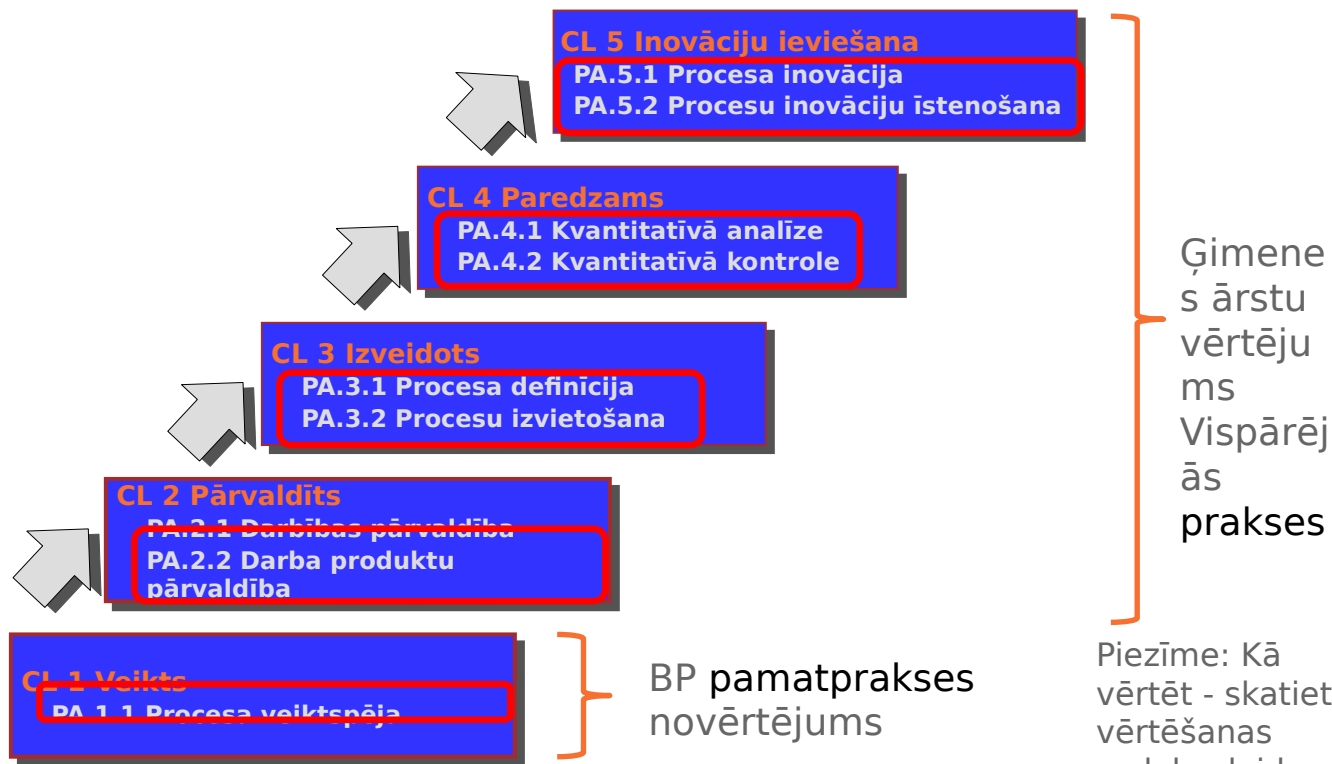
CL 5 Inovāciju ieviešana
PA.5.1 Procesa inovācija
PA.5.2 Procesu inovāciju īstenošana

CL 4 Paredzams
PA.4.1 Kvantitatīvā analīze
PA.4.2 Kvantitatīvā kontrole

CL 3 Izveidots
PA.3.1 Procesa definīcija
PA.3.2 Procesu izvietošana

CL 2 Pārvaldīts
PA.2.1 Darbības pārvaldība
PA.2.2 Darba produktu pārvaldība

CL 1 Veikts
PA.1.1 Procesa veiktspēja

Ģimenes ārstu vērtējums Vispārējās prakses

BP pamatprakses novērtējums

Piezīme: Kā vērtēt - skatiet vērtēšanas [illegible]